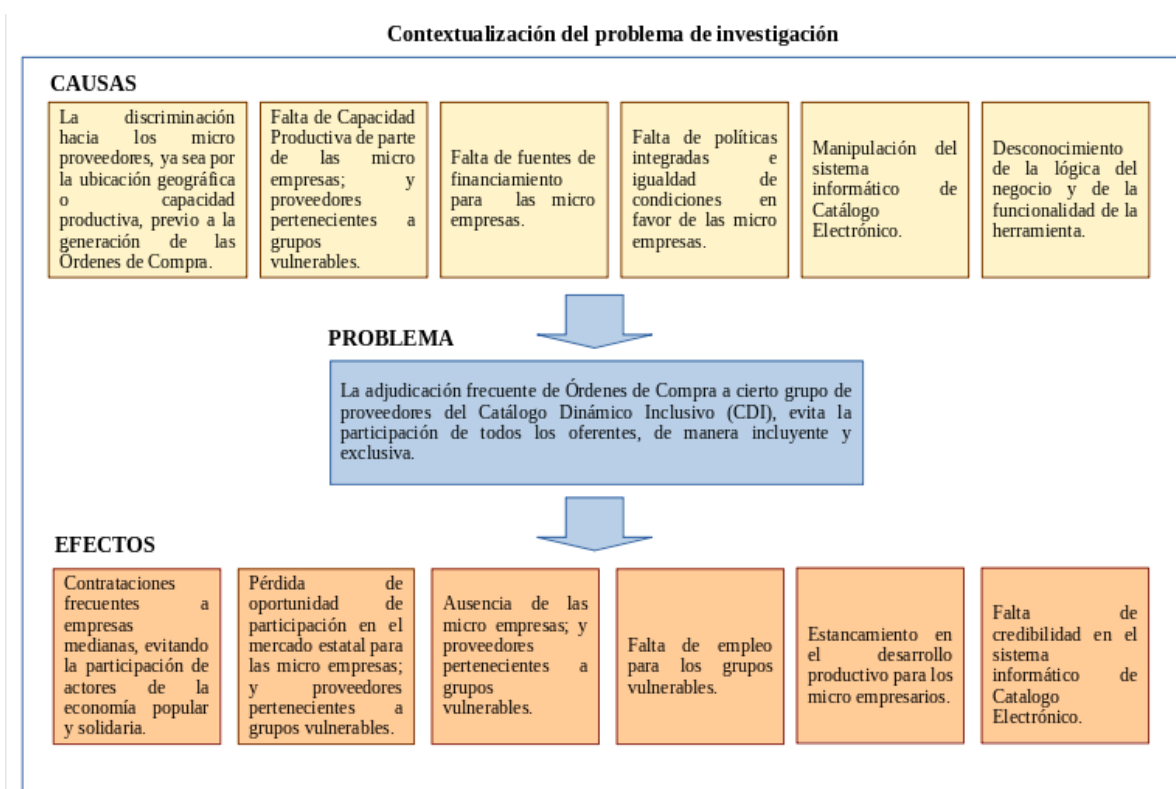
Contextualización del problema de investigación

CAUSAS

La discriminación hacia los micro proveedores, ya sea por la ubicación geográfica o capacidad productiva, previo a la generación de las Órdenes de Compra.

Falta de Capacidad Productiva de parte de las micro empresas; y proveedores pertenecientes a grupos vulnerables.

Falta de fuentes de financiamiento para las micro empresas.

Falta de políticas integradas e igualdad de condiciones en favor de las micro empresas.

Manipulación del sistema informático de Catálogo Electrónico.

Desconocimiento de la lógica del negocio y de la funcionalidad de la herramienta.

PROBLEMA

La adjudicación frecuente de Órdenes de Compra a cierto grupo de proveedores del Catálogo Dinámico Inclusivo (CDI), evita la participación de todos los oferentes, de manera incluyente y exclusiva.

EFECTOS

Contrataciones frecuentes a empresas medianas, evitando la participación de actores de la economía popular y solidaria.

Pérdida de oportunidad de participación en el mercado estatal para las micro empresas; y proveedores pertenecientes a grupos vulnerables.

Ausencia de las micro empresas; y proveedores pertenecientes a grupos vulnerables.

Falta de empleo para los grupos vulnerables.

Estancamiento en el desarrollo productivo para los micro empresarios.

Falta de credibilidad en el sistema informático de Catalogo Electrónico.